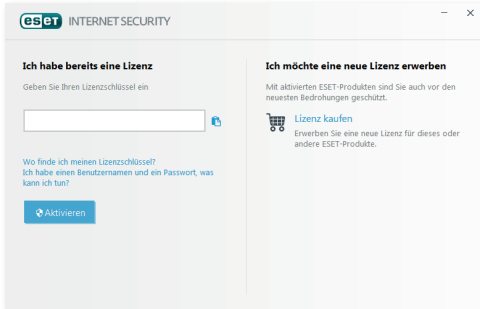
ESET INTERNET SECURITY

Ich habe bereits eine Lizenz

Geben Sie Ihren Lizenzschlüssel ein

Wo finde ich meinen Lizenzschlüssel?
Ich habe einen Benutzernamen und ein Passwort, was kann ich tun?

Aktivieren

Ich möchte eine neue Lizenz erwerben

Mit aktivierten ESET-Produkten sind Sie auch vor den neuesten Bedrohungen geschützt.

Lizenz kaufen

Erwerben Sie eine neue Lizenz für dieses oder andere ESET-Produkte.